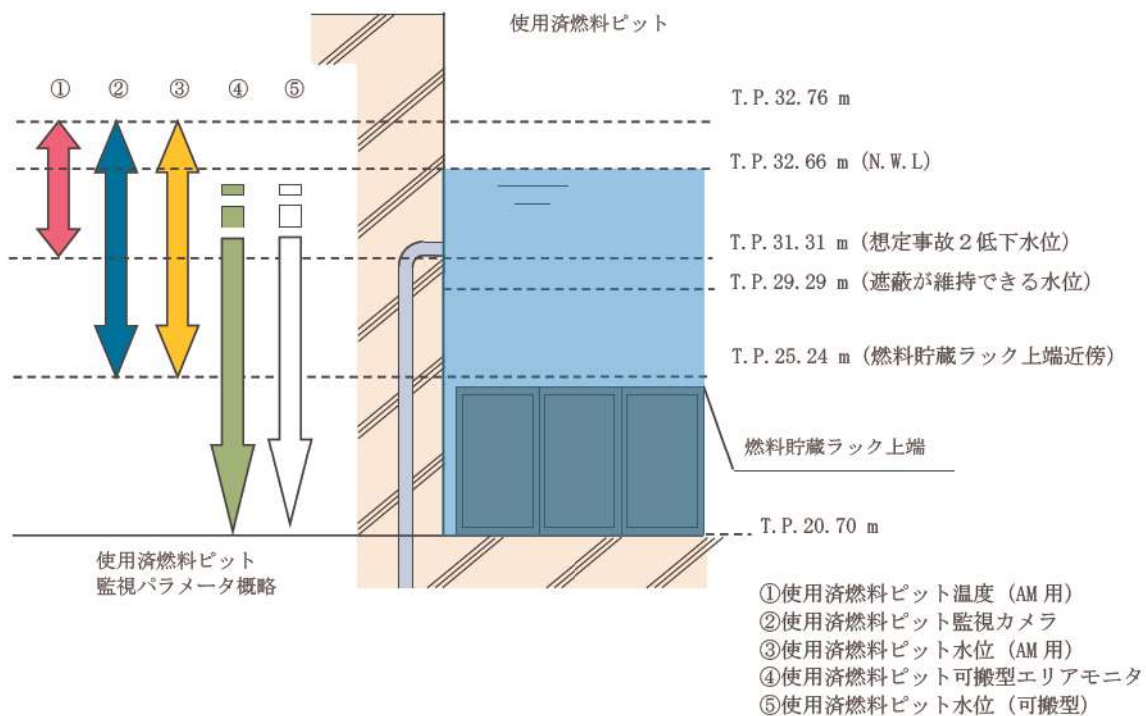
使用済燃料ピット

① ② ③ ④ ⑤

T.P. 32.76 m

T.P. 32.66 m (N.W.L)

T.P. 31.31 m（想定事故２低下水位）

T.P. 29.29 m（遮蔽が維持できる水位）

T.P. 25.24 m（燃料貯蔵ラック上端近傍）

燃料貯蔵ラック上端

T.P. 20.70 m

使用済燃料ピット
監視パラメータ概略

①使用済燃料ピット温度（AM 用）
②使用済燃料ピット監視カメラ
③使用済燃料ピット水位（AM 用）
④使用済燃料ピット可搬型エリアモニタ
⑤使用済燃料ピット水位（可搬型）